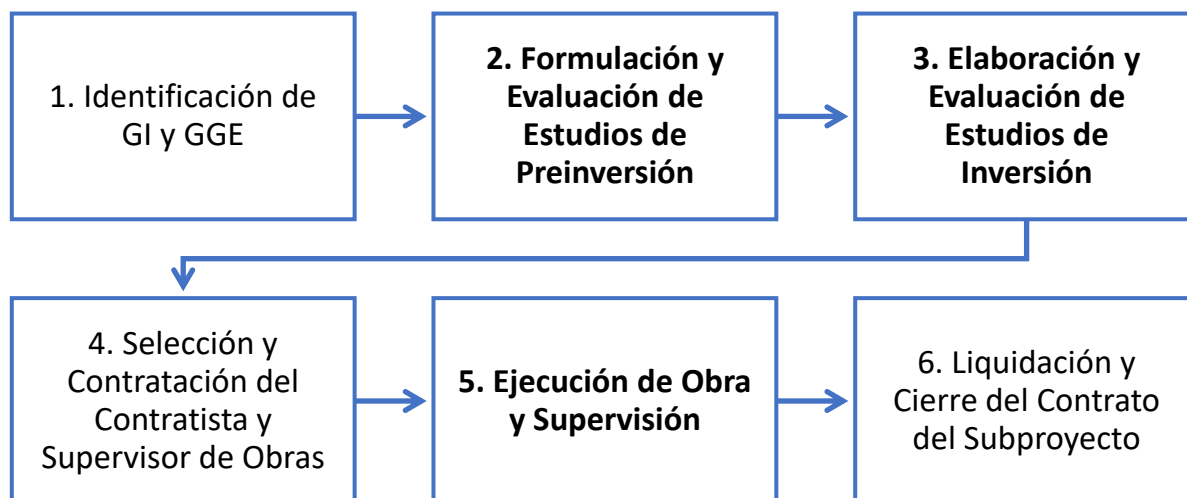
1. Identificación de GI y GGE

2. Formulación y Evaluación de Estudios de Preinversión

3. Elaboración y Evaluación de Estudios de Inversión

4. Selección y Contratación del Contratista y Supervisor de Obras

5. Ejecución de Obra y Supervisión

6. Liquidación y Cierre del Contrato del Subproyecto